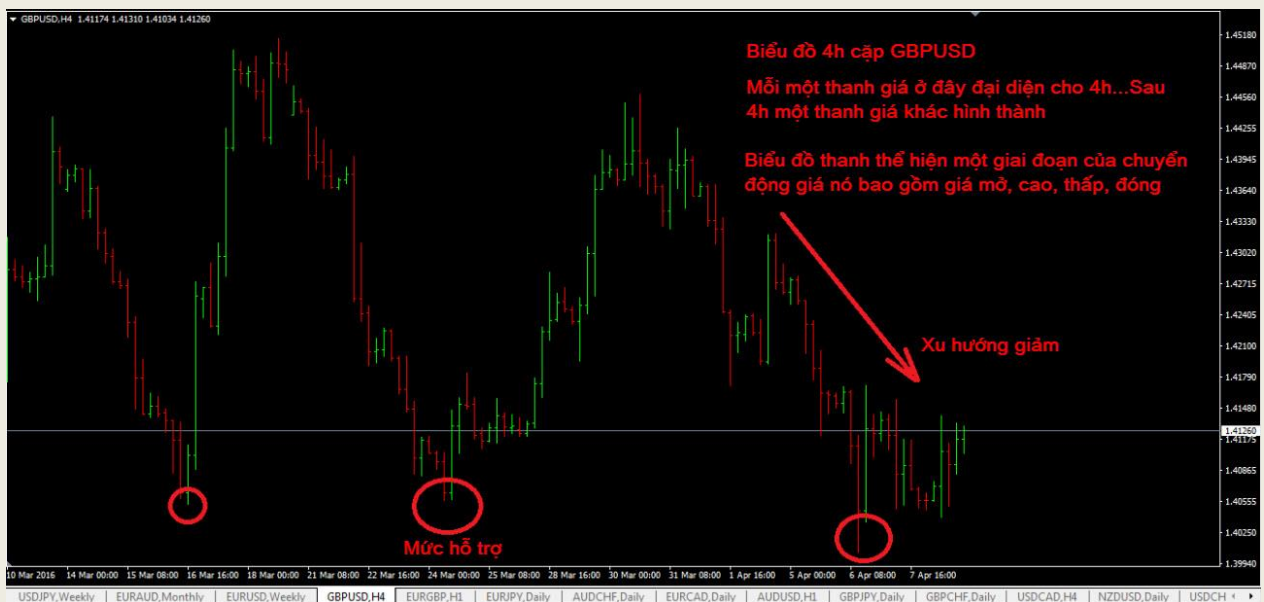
GBPUSD,H4 1.41174 1.41310 1.41034 1.41260

Biểu đồ 4h cặp GBPUSD

Mỗi một thanh giá ở đây đại diện cho 4h...Sau 4h một thanh giá khác hình thành

Biểu đồ thanh thể hiện một giai đoạn của chuyển động giá nó bao gồm giá mở, cao, thấp, đóng

Xu hướng giảm

Mức hỗ trợ

1.45180
1.44870
1.44560
1.44255
1.43945
1.43640
1.43330
1.43020
1.42715
1.42405
1.42100
1.41790
1.41480
1.41260
1.41175
1.40865
1.40555
1.40250
1.39940

10 Mar 2016 14 Mar 00:00 15 Mar 08:00 16 Mar 16:00 18 Mar 00:00 21 Mar 08:00 22 Mar 16:00 24 Mar 00:00 25 Mar 08:00 28 Mar 16:00 30 Mar 00:00 31 Mar 08:00 1 Apr 16:00 5 Apr 00:00 6 Apr 08:00 7 Apr 16:00

USDJPY,Weekly | EURAUD,Monthly | EURUSD,Weekly | GBPUSD,H4 | EURGBP,H1 | EURJPY,Daily | AUDCHF,Daily | EURCAD,Daily | AUDUSD,H1 | GBPJPY,Daily | GBPCHF,Daily | USDCAD,H4 | NZDUSD,Daily | USDCH